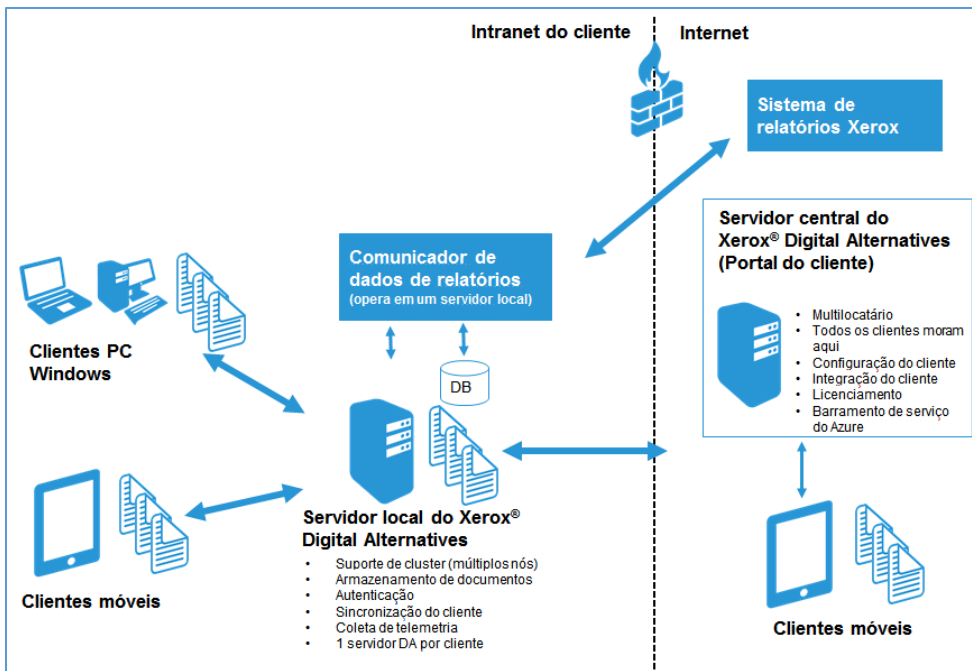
Intranet do cliente

Internet

Sistema de relatórios Xerox

Servidor central do Xerox® Digital Alternatives (Portal do cliente)

- Multilocatário
- Todos os clientes moram aqui
- Configuração do cliente
- Integração do cliente
- Licenciamento
- Barramento de serviço do Azure

Comunicador de dados de relatórios
(opera em um servidor local)

DB

Clientes PC Windows

Servidor local do Xerox® Digital Alternatives

- Suporte de cluster (múltiplos nós)
- Armazenamento de documentos
- Autenticação
- Sincronização do cliente
- Coleta de telemetria
- 1 servidor DA por cliente

Clientes móveis

Clientes móveis